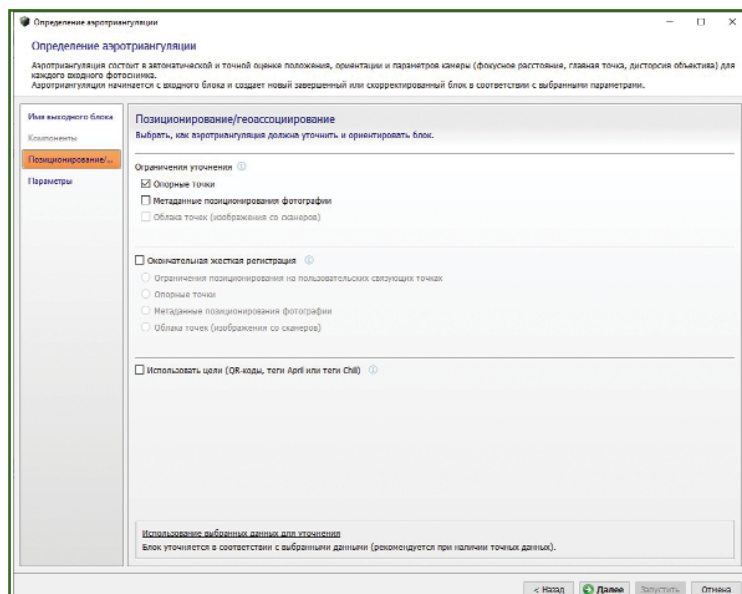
Определение аэротриангуляции

Определение аэротриангуляции

Аэротриангуляция состоит в автоматической и точной оценке положения, ориентации и параметров камеры (фокусное расстояние, главная точка, дисторсия объектива) для каждого входного фотоснимка.
Аэротриангуляция начинается с входного блока и создает новый завершенный или скорректированный блок в соответствии с выбранными параметрами.

Имя выходного блока
Компоненты
Позиционирование/...
Параметры

Позиционирование/геоассоциирование
Выбрать, как аэротриангуляция должна уточнить и ориентировать блок.

Ограничения уточнения
☑ Опорные точки
☐ Метаданные позиционирования фотографии
☐ Облака точек (изображения со сканеров)

☐ Окончательная жесткая регистрация
○ Ограничения позиционирования на пользовательских связующих точках
○ Опорные точки
○ Метаданные позиционирования фотографии
○ Облака точек (изображения со сканеров)

☐ Использовать цели (QR-коды, теги April или теги Chili)

Использование выбранных данных для уточнения
Блок уточняется в соответствии с выбранными данными (рекомендуется при наличии точных данных).

< Назад   Далее   Запустить   Отмена